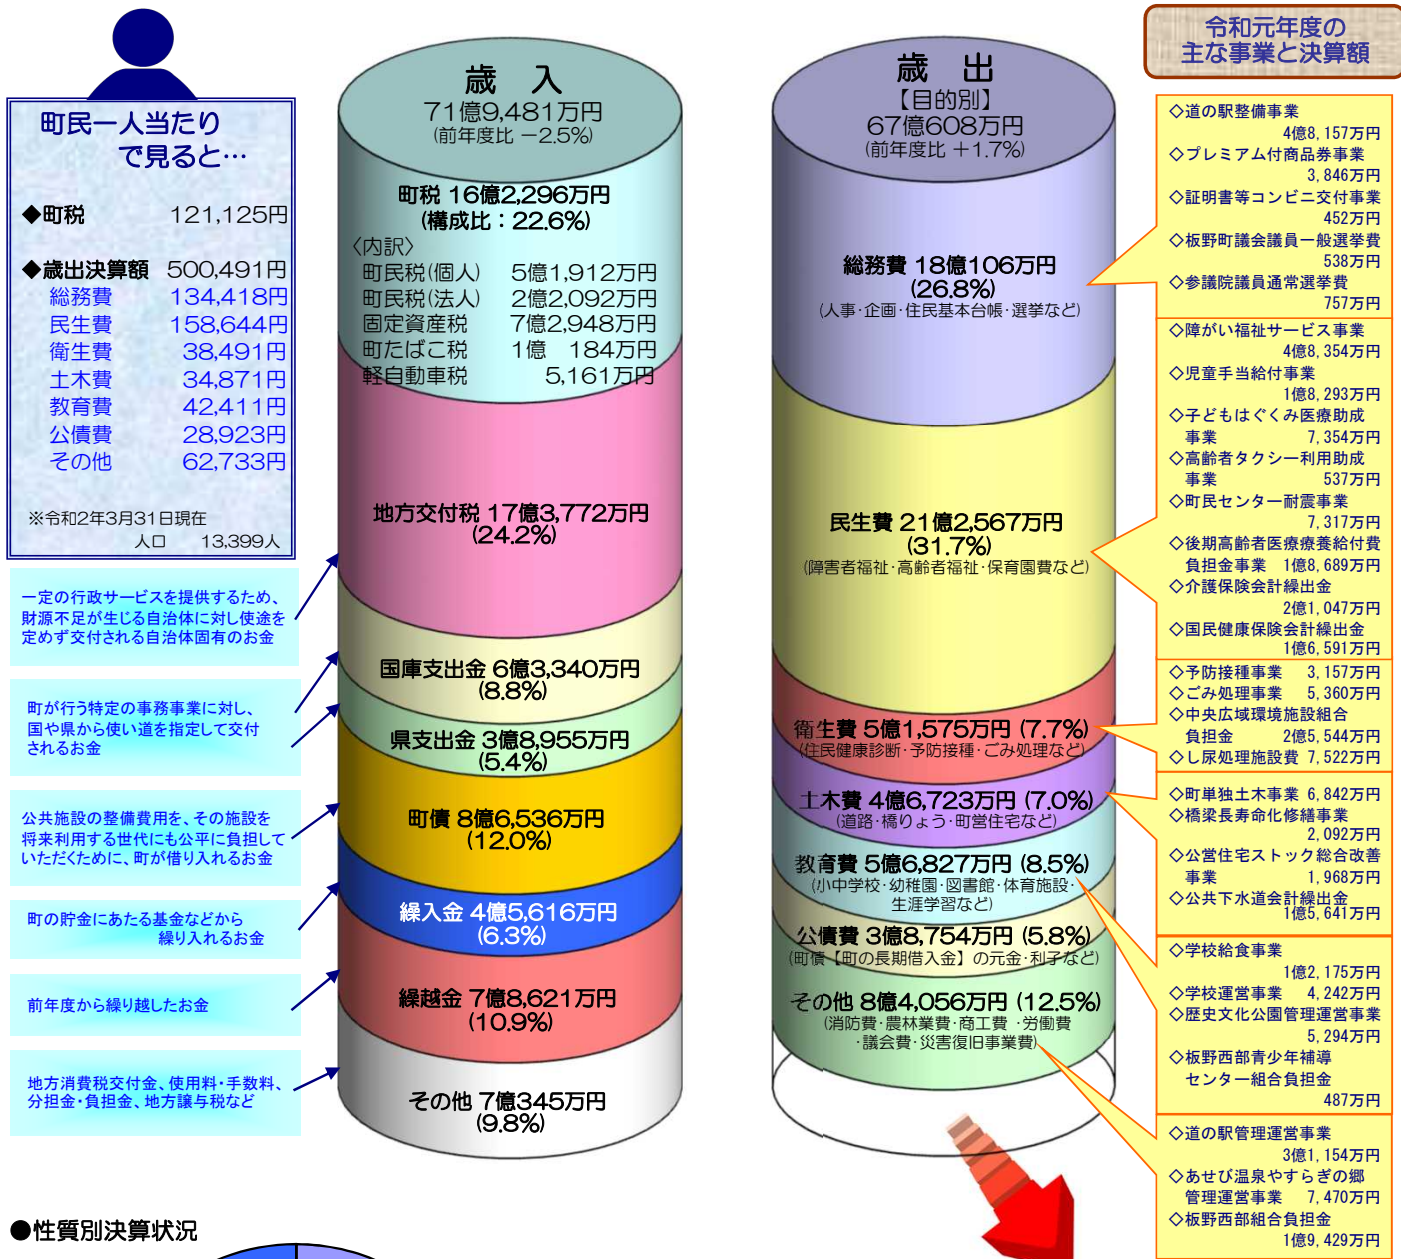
町民一人当たり
で見ると…

◆町税 121,125円

◆歳出決算額 500,491円
総務費 134,418円
民生費 158,644円
衛生費 38,491円
土木費 34,871円
教育費 42,411円
公債費 28,923円
その他 62,733円

※令和2年3月31日現在
人口 13,399人

一定の行政サービスを提供するため、財源不足が生じる自治体に対し使途を定めず交付される自治体固有のお金

町が行う特定の事務事業に対し、国や県から使い道を指定して交付されるお金

公共施設の整備費用を、その施設を将来利用する世代にも公平に負担していただくために、町が借り入れるお金

町の貯金にあたる基金などから繰り入れるお金

前年度から繰り越したお金

地方消費税交付金、使用料・手数料、分担金・負担金、地方譲与税など

歳 入
71億9,481万円
(前年度比 −2.5%)

町税 16億2,296万円
(構成比：22.6%)
〈内訳〉
町民税(個人) 5億1,912万円
町民税(法人) 2億2,092万円
固定資産税 7億2,948万円
町たばこ税 1億 184万円
軽自動車税 5,161万円

地方交付税 17億3,772万円
(24.2%)

国庫支出金 6億3,340万円
(8.8%)

県支出金 3億8,955万円
(5.4%)

町債 8億6,536万円
(12.0%)

繰入金 4億5,616万円
(6.3%)

繰越金 7億8,621万円
(10.9%)

その他 7億345万円
(9.8%)

歳 出
【目的別】
67億608万円
(前年度比 ＋1.7%)

総務費 18億106万円
(26.8%)
(人事・企画・住民基本台帳・選挙など)

民生費 21億2,567万円
(31.7%)
(障害者福祉・高齢者福祉・保育園費など)

衛生費 5億1,575万円 (7.7%)
(住民健康診断・予防接種・ごみ処理など)

土木費 4億6,723万円 (7.0%)
(道路・橋りょう・町営住宅など)

教育費 5億6,827万円 (8.5%)
(小中学校・幼稚園・図書館・体育施設・生涯学習など)

公債費 3億8,754万円 (5.8%)
(町債【町の長期借入金】の元金・利子など)

その他 8億4,056万円 (12.5%)
(消防費・農林業費・商工費・労働費・議会費・災害復旧事業費)

令和元年度の
主な事業と決算額

◇道の駅整備事業
4億8,157万円
◇プレミアム付商品券事業
3,846万円
◇証明書等コンビニ交付事業
452万円
◇板野町議会議員一般選挙費
538万円
◇参議院議員通常選挙費
757万円

◇障がい福祉サービス事業
4億8,354万円
◇児童手当給付事業
1億8,293万円
◇子どもはぐくみ医療助成事業 7,354万円
◇高齢者タクシー利用助成事業 537万円
◇町民センター耐震事業
7,317万円
◇後期高齢者医療療養給付費負担金事業 1億8,689万円
◇介護保険会計繰出金
2億1,047万円
◇国民健康保険会計繰出金
1億6,591万円

◇予防接種事業 3,157万円
◇ごみ処理事業 5,360万円
◇中央広域環境施設組合負担金 2億5,544万円
◇し尿処理施設費 7,522万円

◇町単独土木事業 6,842万円
◇橋梁長寿命化修繕事業
2,092万円
◇公営住宅ストック総合改善事業 1,968万円
◇公共下水道会計繰出金
1億5,641万円

◇学校給食事業
1億2,175万円
◇学校運営事業 4,242万円
◇歴史文化公園管理運営事業
5,294万円
◇板野西部青少年補導センター組合負担金
487万円

◇道の駅管理運営事業
3億1,154万円
◇あせび温泉やすらぎの郷管理運営事業 7,470万円
◇板野西部組合負担金
1億9,429万円

●性質別決算状況